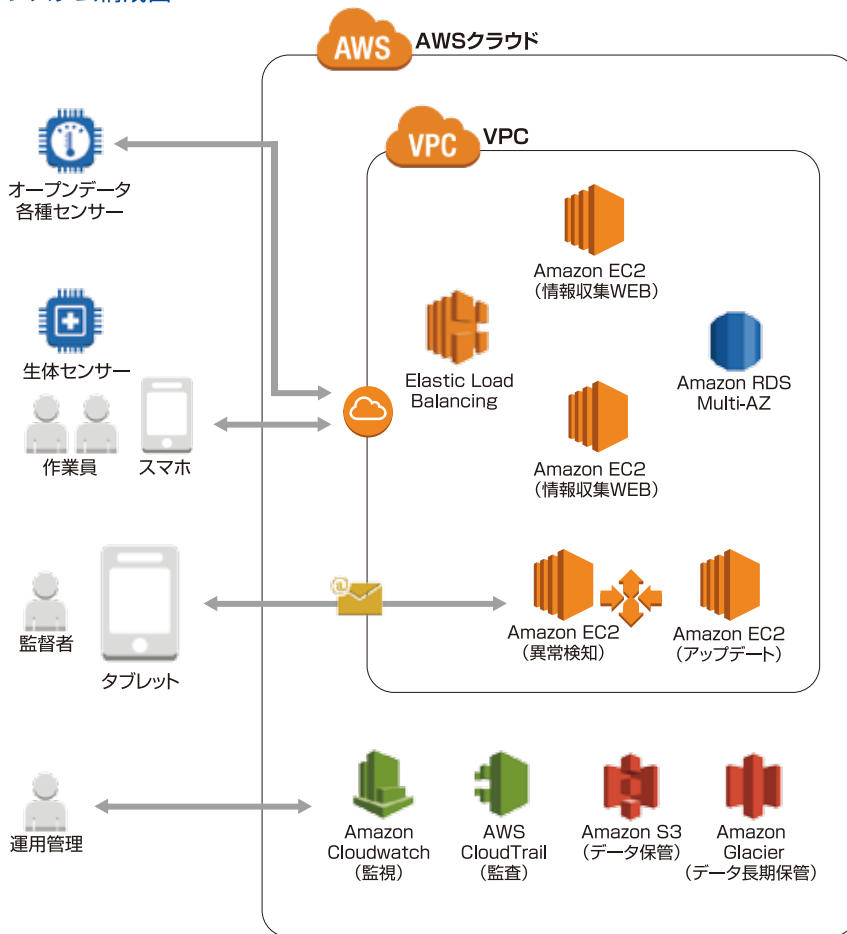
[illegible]

AWS AWSクラウド

VPC VPC

オープンデータ
各種センサー

生体センサー

作業員

スマホ

監督者

タブレット

運用管理

Amazon EC2
（情報収集WEB）

Elastic Load Balancing

Amazon RDS Multi-AZ

Amazon EC2
（情報収集WEB）

Amazon EC2
（異常検知）

Amazon EC2
（アップデート）

Amazon Cloudwatch
（監視）

AWS CloudTrail
（監査）

Amazon S3
（データ保管）

Amazon Glacier
（データ長期保管）